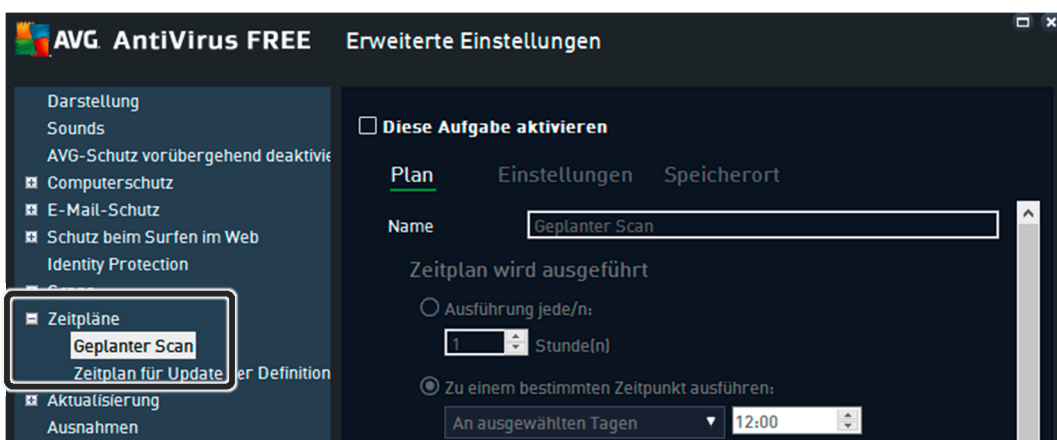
AVG. AntiVirus FREE Erweiterte Einstellungen

Darstellung
Sounds
AVG-Schutz vorübergehend deaktivie
Computerschutz
E-Mail-Schutz
Schutz beim Surfen im Web
Identity Protection
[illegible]
Zeitpläne
Geplanter Scan
Zeitplan für Update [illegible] er Definition
Aktualisierung
Ausnahmen

Diese Aufgabe aktivieren

Plan Einstellungen Speicherort

Name Geplanter Scan

Zeitplan wird ausgeführt

Ausführung jede/n:
1 Stunde(n)

Zu einem bestimmten Zeitpunkt ausführen:
An ausgewählten Tagen 12:00